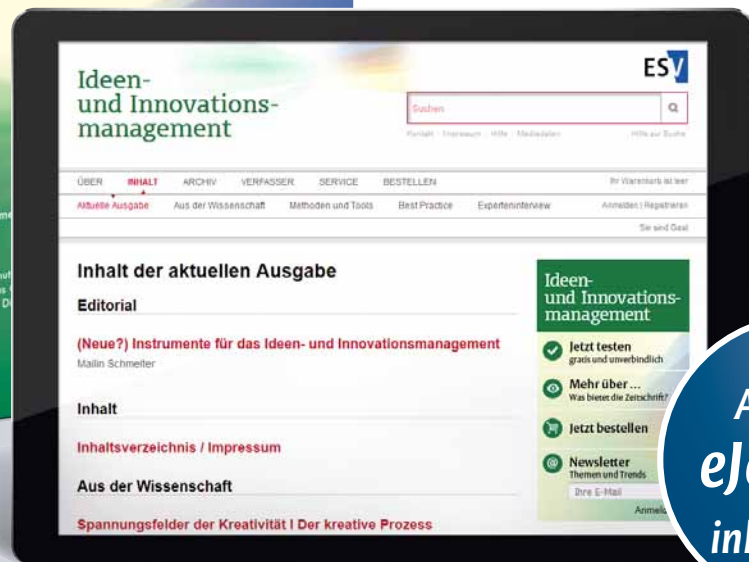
Ideen- und Innovations-management

ESV

Suchen

Kontakt · Impressum · Hilfe · Mediadaten

Hilfe zur Suche

ÜBER INHALT ARCHIV VERFASSER SERVICE BESTELLEN

Ihr Warenkorb ist leer

Aktuelle Ausgabe Aus der Wissenschaft Methoden und Tools Best Practice Experteninterview

Anmelden | Registrieren

Sie sind Gast

Inhalt der aktuellen Ausgabe

Editorial

(Neue?) Instrumente für das Ideen- und Innovationsmanagement

Mailin Schmelter

Inhalt

Inhaltsverzeichnis / Impressum

Aus der Wissenschaft

Spannungsfelder der Kreativität I Der kreative Prozess

Ideen- und Innovations-management

Jetzt testen
gratis und unverbindlich

Mehr über ...
Was bietet die Zeitschrift?

Jetzt bestellen

Newsletter
Themen und Trends

Ihre E-Mail

Anmeld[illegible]

A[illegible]
eJ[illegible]
in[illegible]